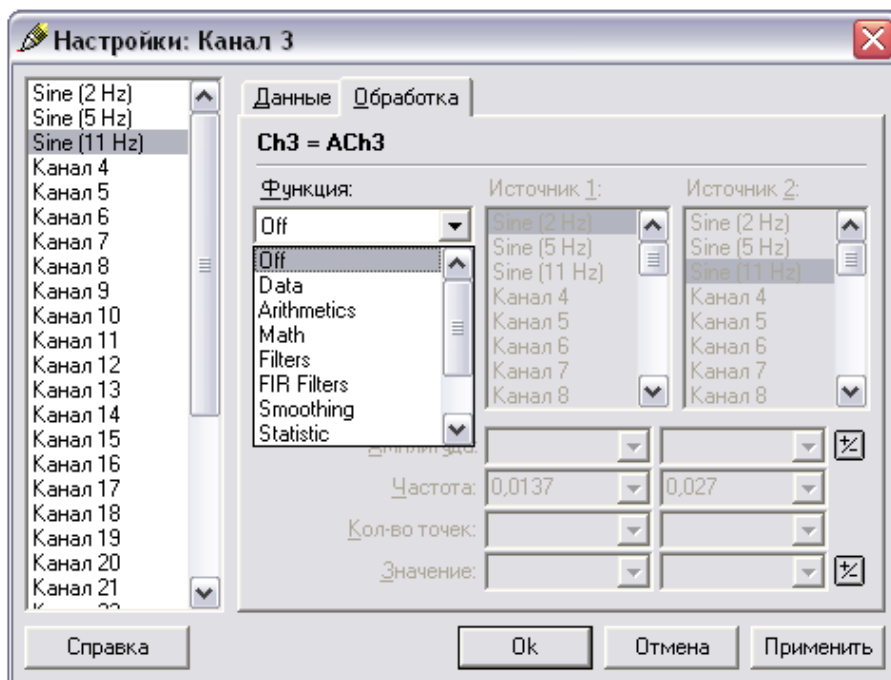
Настройки: Канал 3

Sine (2 Hz)
Sine (5 Hz)
Sine (11 Hz)
Канал 4
Канал 5
Канал 6
Канал 7
Канал 8
Канал 9
Канал 10
Канал 11
Канал 12
Канал 13
Канал 14
Канал 15
Канал 16
Канал 17
Канал 18
Канал 19
Канал 20
Канал 21
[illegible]

Данные Обработка

Ch3 = ACh3

Функция:
Off
Off
Data
Arithmetics
Math
Filters
FIR Filters
Smoothing
Statistic

Источник 1:
Sine (2 Hz)
Sine (5 Hz)
Sine (11 Hz)
Канал 4
Канал 5
Канал 6
Канал 7
Канал 8

Источник 2:
Sine (2 Hz)
Sine (5 Hz)
Sine (11 Hz)
Канал 4
Канал 5
Канал 6
Канал 7
Канал 8

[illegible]
Частота: 0,0137 0,027
Кол-во точек:
Значение:

Справка
Ok
Отмена
Применить